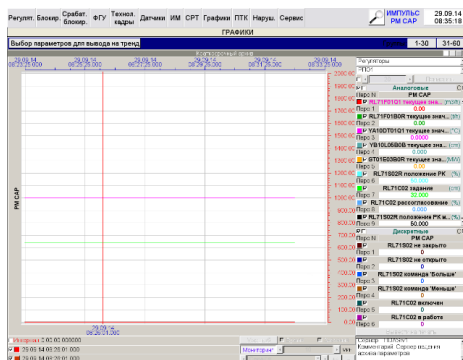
Регулят. Блокир. Срабат. блокир. ФГУ Техно. кадры Датчики ИМ СРТ Графики ПТК Наруш. Сервис ИМПУЛЬС РМ САР 29.09.14 08:35:13

ГРАФИКИ

Выбор параметров для вывода на тренд 1-30 31-60

29.09.14 08:25:25.000 29.09.14 08:26:50.000 29.09.14 08:28:15.000 29.09.14 08:29:40.000 29.09.14 08:31:05.000 29.09.14 08:32:30.000

2200.00 2000.00 1800.00 1600.00 1400.00 1200.00 1000.00 800.00 600.00 400.00 200.00 0.00

РМ САР

29.09.14 08:26:01.000

Регуляторы

Аналоговые
РМ САР
Перо 1 RL71F01Q1 текущее знач... 0.00
Перо 2 RL71F01B0R текущее знач... 0.000
Перо 3 YA10D01Q1 текущее знач... 0.0000
Перо 4 YB10L06B0R текущее знач... 0.000
Перо 5 GT01E03B0R текущее знач... 0.00
Перо 6 RL71S02R положение РК ... 0
Перо 7 RL71C02 задание 32.000
Перо 8 RL71C02 рассогласование 0.000
Перо 9 RL71S02R положение РК и... 50.000

Дискретные
РМ САР
Перо 1 RL71S02 не закрыто 0
Перо 2 RL71S02 не открыто 0
Перо 3 RL71S02 команда 'Больше' 0
Перо 4 RL71S02 команда 'Меньше' 0
Перо 5 RL71C02 включен 0
Перо 6 RL71C02 в работе

Интервал 2:00:00.000000
29.09.14 01:26:01.000
29.09.14 01:26:01.000
Монитор

Комментарий: Строка из дня поиска параметров